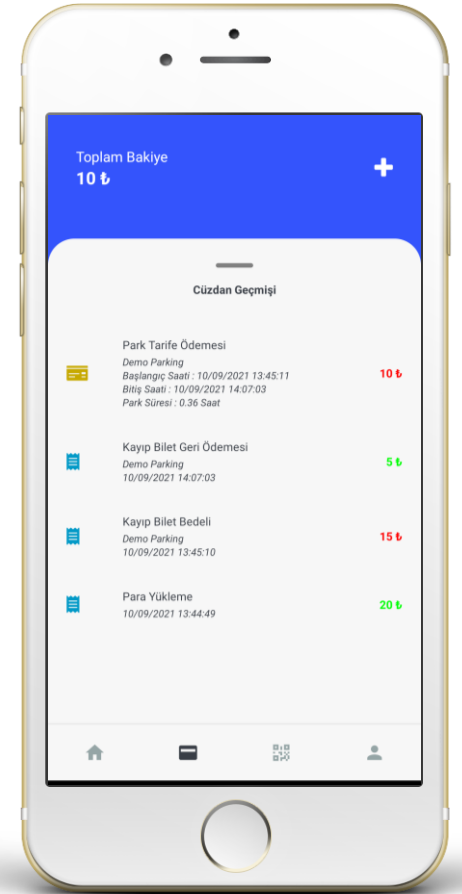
Toplam Bakiye
10 ₺

+

Cüzdan Geçmişi

Park Tarife Ödemesi
Demo Parking
Başlangıç Saati : 10/09/2021 13:45:11
Bitiş Saati : 10/09/2021 14:07:03
Park Süresi : 0.36 Saat
10 ₺

Kayıp Bilet Geri Ödemesi
Demo Parking
10/09/2021 14:07:03
5 ₺

Kayıp Bilet Bedeli
Demo Parking
10/09/2021 13:45:10
15 ₺

Para Yükleme
10/09/2021 13:44:49
20 ₺